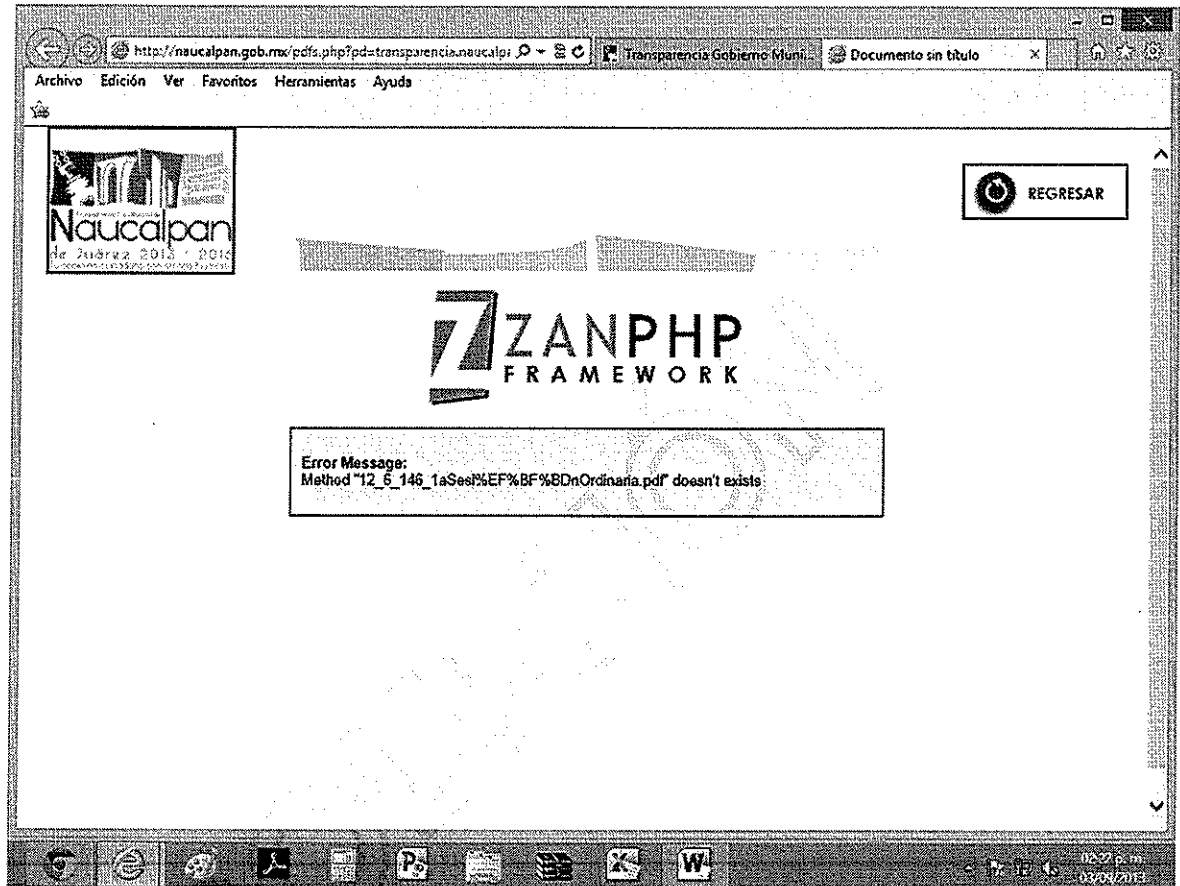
http://naucalpan.gob.mx/pdfs.php?pd=transparencia.naucalpa

Transparencia Gobierno Muni...

Documento sin título

Archivo Edición Ver Favoritos Herramientas Ayuda

Naucalpan de Juárez 2013 - 2015

REGRESAR

ZANPHP FRAMEWORK

Error Message:
Method "12_6_146_1aSesi%EF%BF%BDnOrdinaria.pdf" doesn't exists

02:27 p. m.
03/04/2013